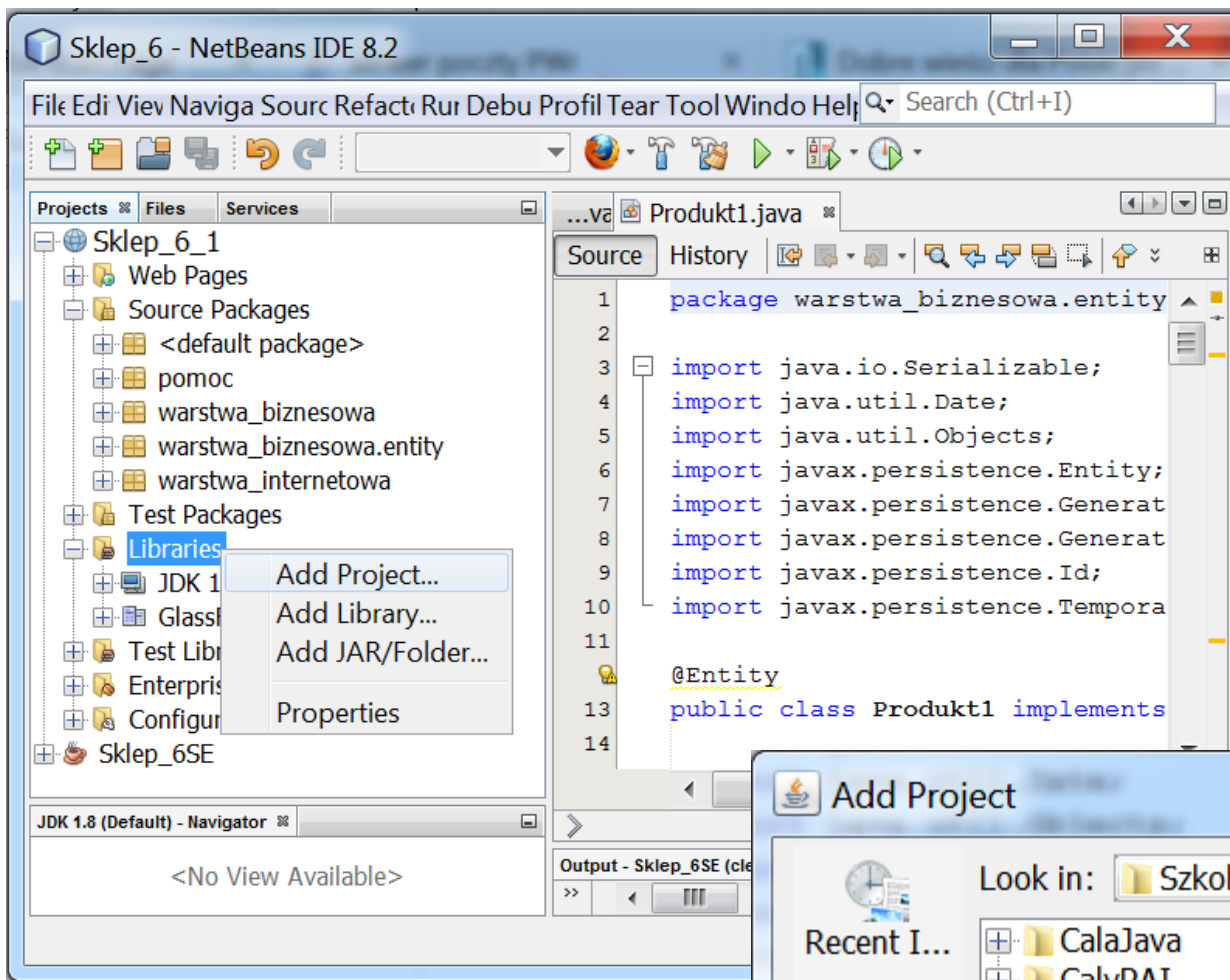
Sklep_6 - NetBeans IDE 8.2

File Edi View Naviga Sourc Refacto Ru Debu Profil Tear Tool Windo Help Search (Ctrl+I)

Projects Files Services

Sklep_6_1
Web Pages
Source Packages
<default package>
pomoc
warstwa_biznesowa
warstwa_biznesowa.entity
warstwa_internetowa
Test Packages
Libraries
JDK 1
Glass
Test Libr
Enterpris
Configur
Sklep_6SE

Add Project...
Add Library...
Add JAR/Folder...
Properties

JDK 1.8 (Default) - Navigator

<No View Available>

...va Produkt1.java

Source History

1 package warstwa_biznesowa.entity
2
3 import java.io.Serializable;
4 import java.util.Date;
5 import java.util.Objects;
6 import javax.persistence.Entity;
7 import javax.persistence.Generat
8 import javax.persistence.Generat
9 import javax.persistence.Id;
10 import javax.persistence.Tempora
11
@Entity
13 public class Produkt1 implements
14

Output - Sklep_6SE (cle

Add Project

Look in: Szkol

Recent I...

CalaJava
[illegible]